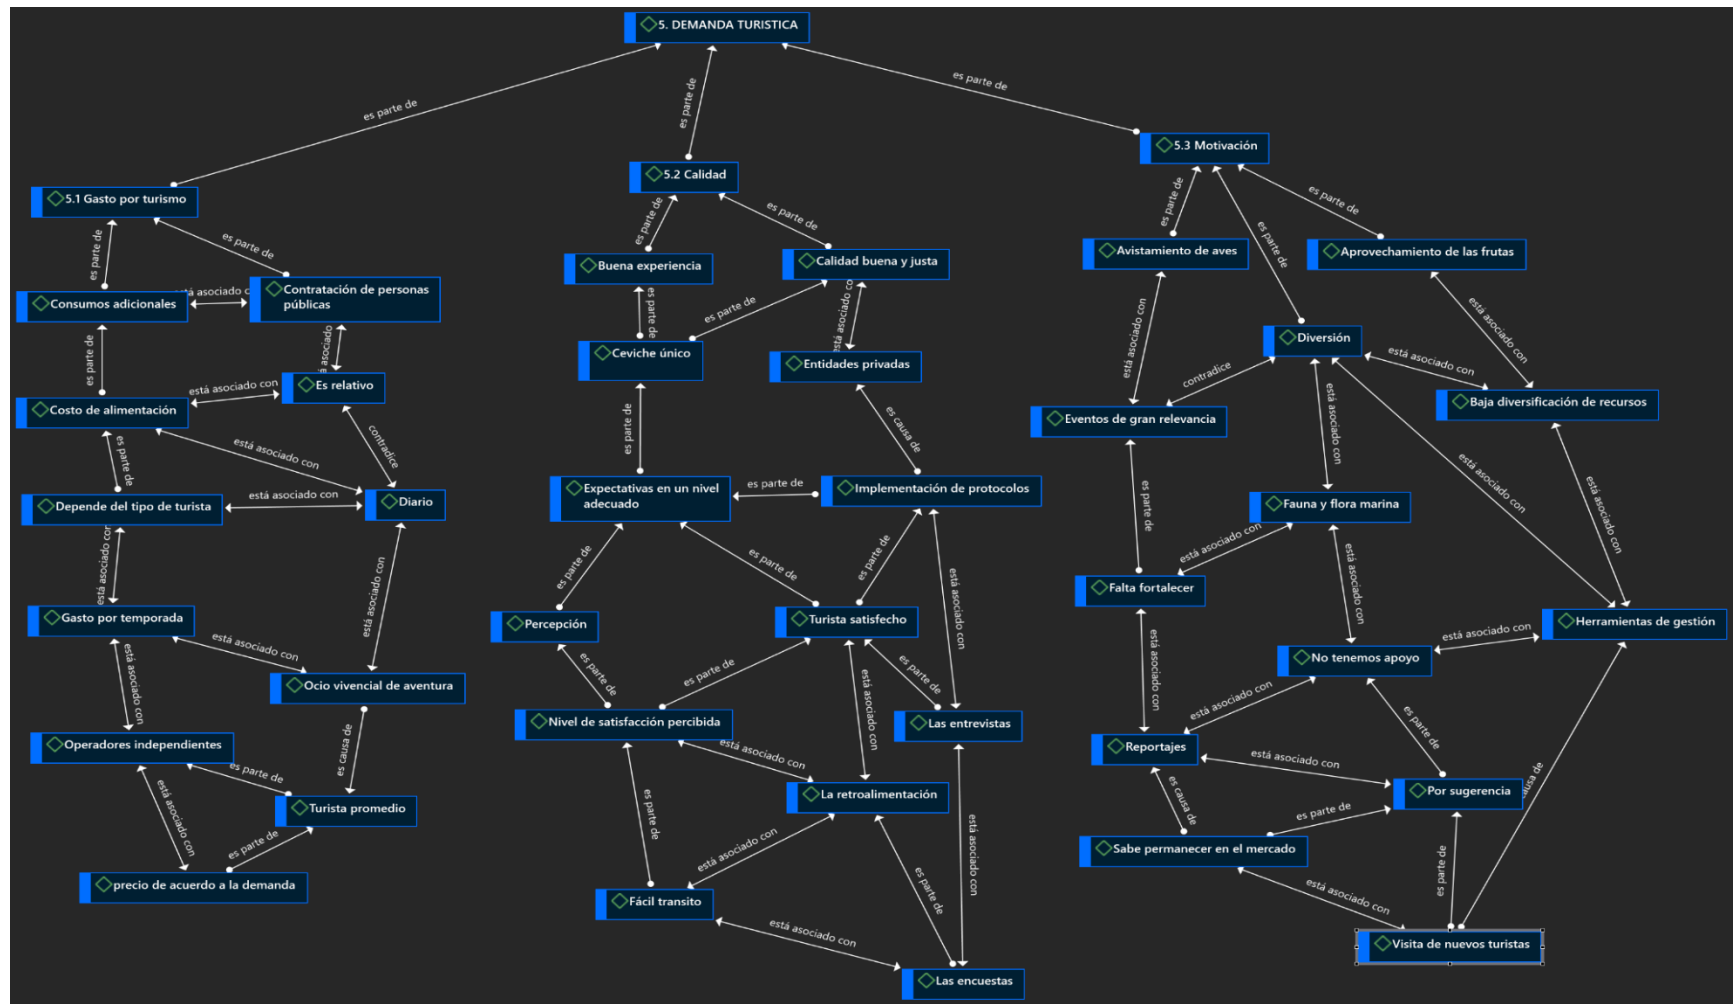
5. DEMANDA TURISTICA

es parte de
es parte de
es parte de

5.1 Gasto por turismo
5.2 Calidad
5.3 Motivación

es parte de
es parte de
Consumos adicionales
está asociado c
Contratación de personas públicas
es parte de
asociado
Costo de alimentación
está asociado con
Es relativo
contradice
es parte de
está asociado con
Depende del tipo de turista
está asociado con
Diario
está asociado con
Gasto por temporada
está asociado con
está asociado con
Ocio vivencial de aventura
es causa de
Operadores independientes
es parte de
Turista promedio
está asociado con
es parte de
precio de acuerdo a la demanda

es parte de
es parte de
Buena experiencia
Calidad buena y justa
es parte de
es parte de
Ceviche único
está asociado co
Entidades privadas
es parte de
es causa de
Expectativas en un nivel adecuado
es parte de
Implementación de protocolos
es parte de
es parte de
es parte de
Percepción
Turista satisfecho
está asociado con
es parte de
es parte de
es parte de
Nivel de satisfacción percibida
está asociado con
Las entrevistas
está asociado con
La retroalimentación
es parte de
está asociado con
es parte de
está asociado con
Fácil transito
está asociado con
Las encuestas

es parte de
es parte de
es parte de
Avistamiento de aves
Aprovechamiento de las frutas
está asociado con
está asociado con
Diversión
está asociado con
contradice
Baja diversificación de recursos
Eventos de gran relevancia
está asociado con
está asociado con
es parte de
Fauna y flora marina
está asociado con
está asociado con
Falta fortalecer
está asociado con
Herramientas de gestión
está asociado con
No tenemos apoyo
está asociado con
está asociado con
Reportajes
es parte de
está asociado con
Por sugerencia
es causa de
causa de
es parte de
Sabe permanecer en el mercado
es parte de
está asociado con
Visita de nuevos turistas